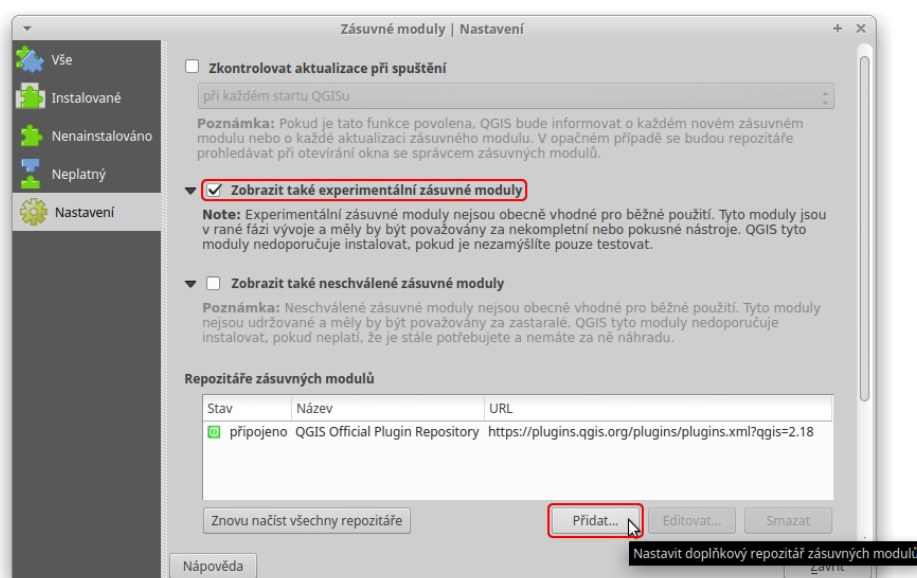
Zásuvné moduly | Nastavení

Vše
Instalované
Nenainstalováno
Neplatný
Nastavení

Zkontrolovat aktualizace při spuštění

při každém startu QGISu

Poznámka: Pokud je tato funkce povolena, QGIS bude informovat o každém novém zásuvném modulu nebo o každé aktualizaci zásuvného modulu. V opačném případě se budou repozitáře prohledávat při otevírání okna se správcem zásuvných modulů.

Zobrazit také experimentální zásuvné moduly

Note: Experimentální zásuvné moduly nejsou obecně vhodné pro běžné použití. Tyto moduly jsou v rané fázi vývoje a měly by být považovány za nekompletní nebo pokusné nástroje. QGIS tyto moduly nedoporučuje instalovat, pokud je nezamýšlíte pouze testovat.

Zobrazit také neschválené zásuvné moduly

Poznámka: Neschválené zásuvné moduly nejsou obecně vhodné pro běžné použití. Tyto moduly nejsou udržované a měly by být považovány za zastaralé. QGIS tyto moduly nedoporučuje instalovat, pokud neplatí, že je stále potřebujete a nemáte za ně náhradu.

Repozitáře zásuvných modulů

| Stav | Název | URL |
|---|---|---|
| připojeno | QGIS Official Plugin Repository | https://plugins.qgis.org/plugins/plugins.xml?qgis=2.18 |

Znovu načíst všechny repozitáře
Přidat...
Editovat...
Smazat

Nastavit doplňkový repozitář zásuvných modulů

Nápověda
Zavřít